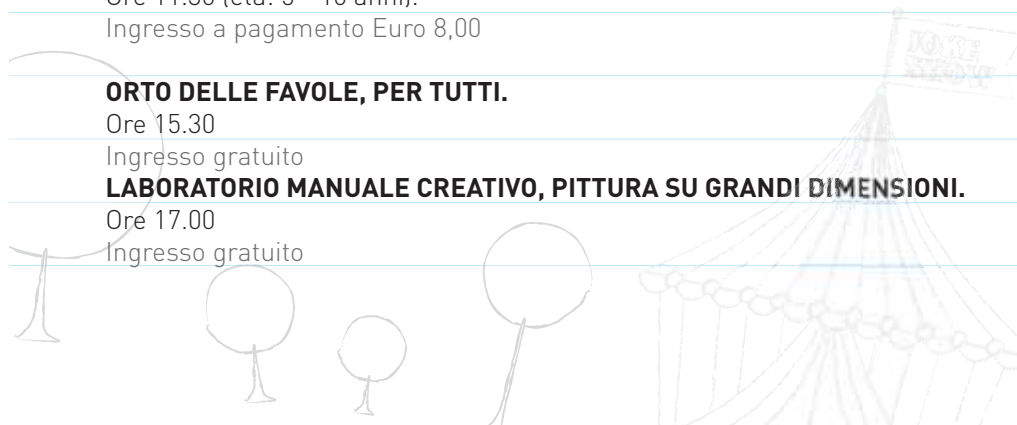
Ore 11.30 (età: 3 - 10 anni).
Ingresso a pagamento Euro 8,00

**ORTO DELLE FAVOLE, PER TUTTI.**
Ore 15.30
Ingresso gratuito
**LABORATORIO MANUALE CREATIVO, PITTURA SU GRANDI DIMENSIONI.**
Ore 17.00
Ingresso gratuito